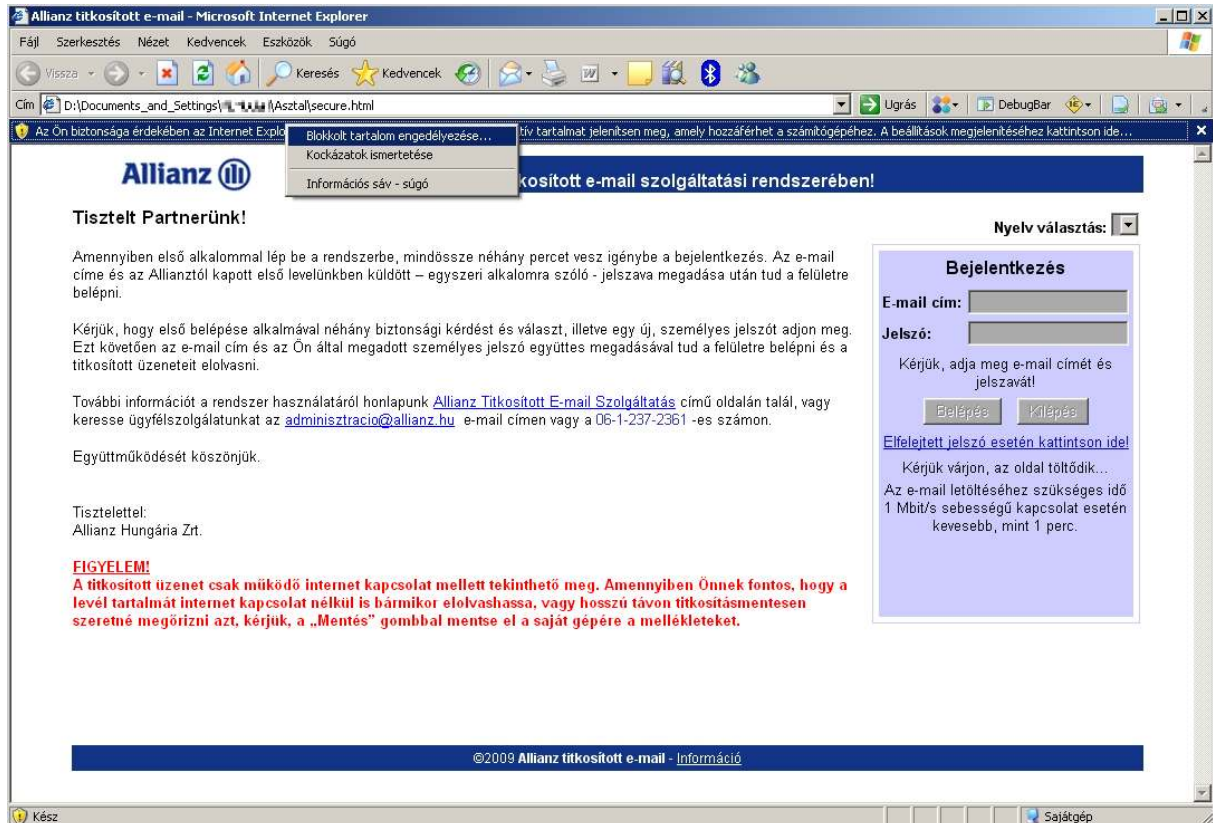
Allianz titkosított e-mail - Microsoft Internet Explorer

Fájl Szerkesztés Nézet Kedvencek Eszközök Súgó

Vissza Keresés Kedvencek

Cím D:\Documents_and_Settings\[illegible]\Asztal\secure.html

Ugrás DebugBar

Az Ön biztonsága érdekében az Internet Explo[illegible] tív tartalmat jelenítsen meg, amely hozzáférhet a számítógépéhez. A beállítások megjelenítéséhez kattintson ide...

Blokkolt tartalom engedélyezése...
Kockázatok ismertetése
Információs sáv - súgó

Allianz

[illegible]kosított e-mail szolgáltatási rendszerében!

Tisztelt Partnerünk!

Nyelv választás:

Amennyiben első alkalommal lép be a rendszerbe, mindössze néhány percet vesz igénybe a bejelentkezés. Az e-mail címe és az Allianztól kapott első levelünkben küldött – egyszeri alkalomra szóló - jelszava megadása után tud a felületre belépni.

Kérjük, hogy első belépése alkalmával néhány biztonsági kérdést és választ, illetve egy új, személyes jelszót adjon meg. Ezt követően az e-mail cím és az Ön által megadott személyes jelszó együttes megadásával tud a felületre belépni és a titkosított üzeneteit elolvasni.

További információt a rendszer használatáról honlapunk Allianz Titkosított E-mail Szolgáltatás című oldalán talál, vagy keresse ügyfélszolgálatunkat az adminisztracio@allianz.hu e-mail címen vagy a 06-1-237-2361 -es számon.

Együttműködését köszönjük.

Tisztelettel:
Allianz Hungária Zrt.

FIGYELEM!
A titkosított üzenet csak működő internet kapcsolat mellett tekinthető meg. Amennyiben Önnek fontos, hogy a levél tartalmát internet kapcsolat nélkül is bármikor elolvashassa, vagy hosszú távon titkosításmentesen szeretné megőrizni azt, kérjük, a „Mentés" gombbal mentse el a saját gépére a mellékleteket.

Bejelentkezés

E-mail cím:

Jelszó:

Kérjük, adja meg e-mail címét és jelszavát!

Belépés Kilépés

Elfelejtett jelszó esetén kattintson ide!

Kérjük várjon, az oldal töltődik...

Az e-mail letöltéséhez szükséges idő 1 Mbit/s sebességű kapcsolat esetén kevesebb, mint 1 perc.

©2009 Allianz titkosított e-mail - Információ

Kész

Sajátgép